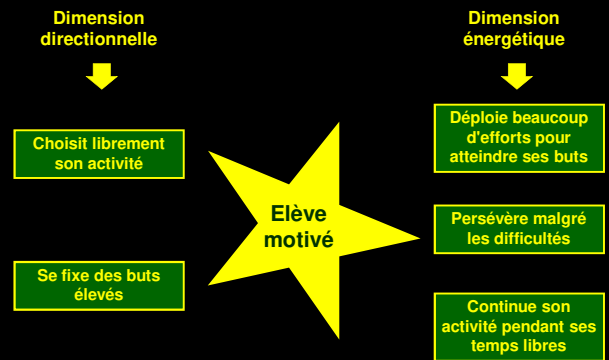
Dimension directionnelle

Choisit librement son activité

Se fixe des buts élevés

Elève motivé

Dimension énergétique

Déploie beaucoup d'efforts pour atteindre ses buts

Persévère malgré les difficultés

Continue son activité pendant ses temps libres